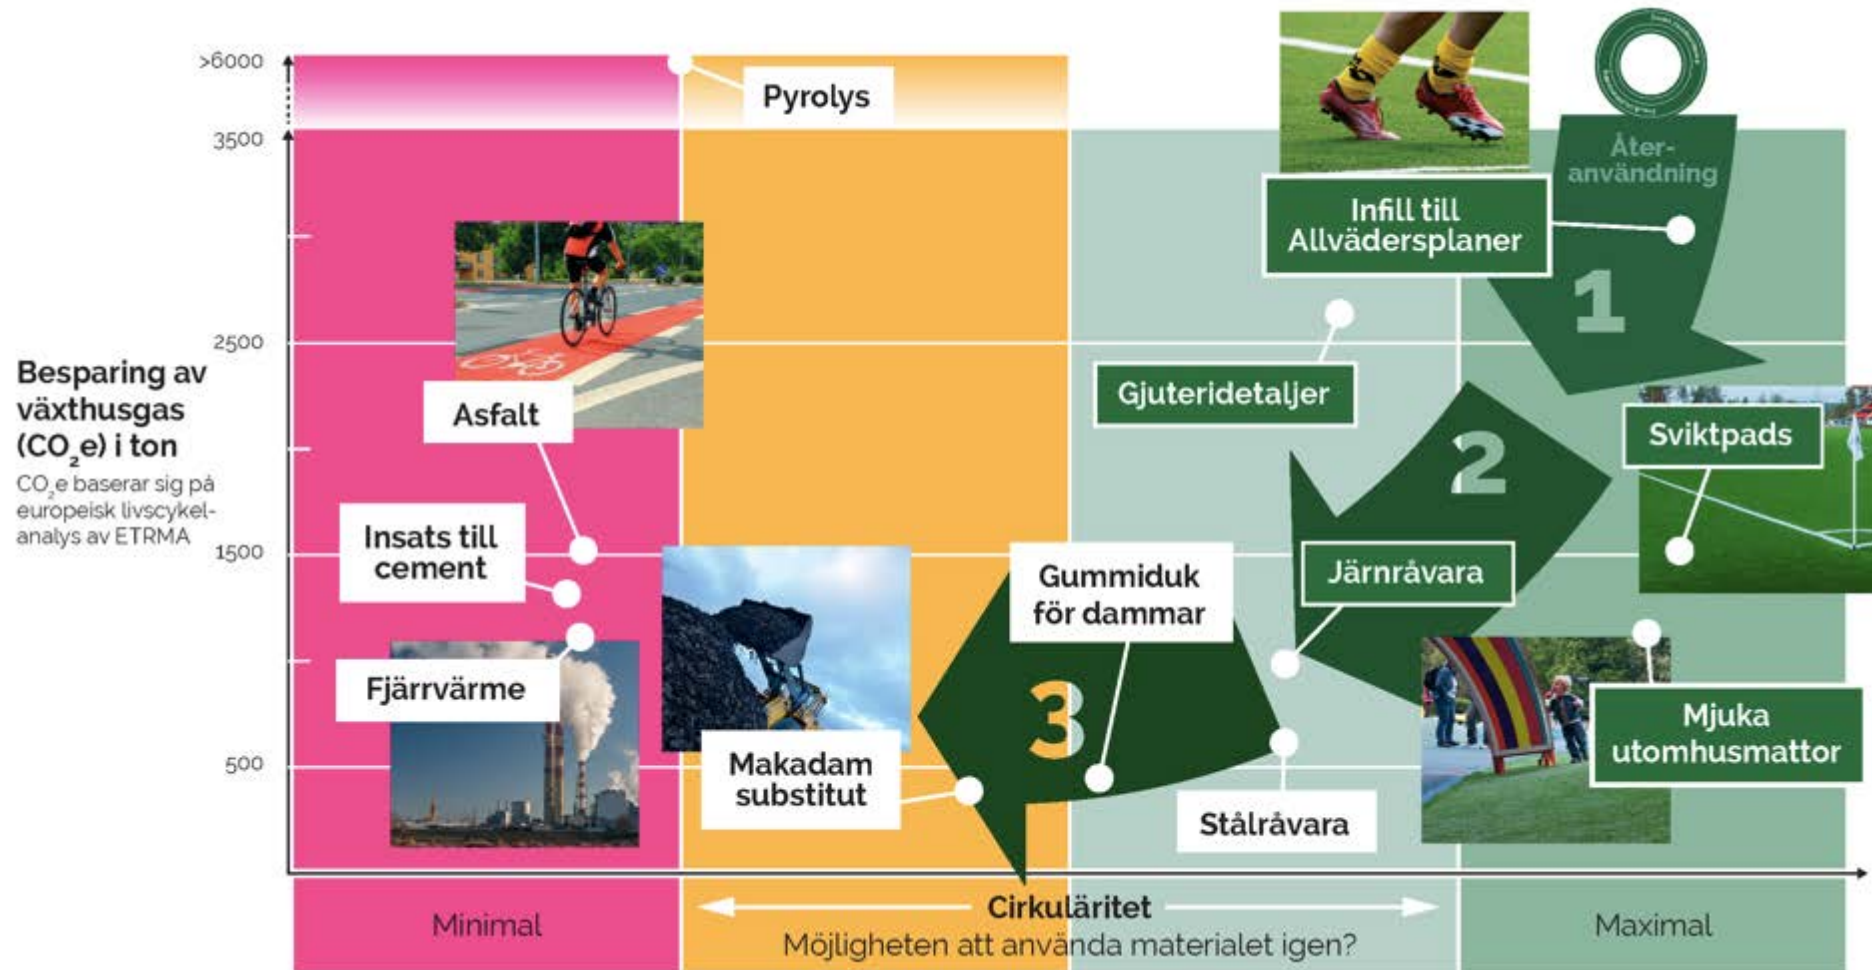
>6000

3500

2500

1500

500

Besparing av växthusgas ($CO_2e$) i ton

$CO_2e$ baserar sig på europeisk livscykelanalys av ETRMA

Pyrolys

Asfalt

Insats till cement

Fjärrvärme

Makadam substitut

Gummiduk för dammar

Gjuteridetaljer

Järnråvara

Stålråvara

Infill till Allvädersplaner

Återanvändning

1

2

3

Sviktpads

Mjuka utomhusmattor

Minimal

Cirkularitet

Möjligheten att använda materialet igen?

Maximal